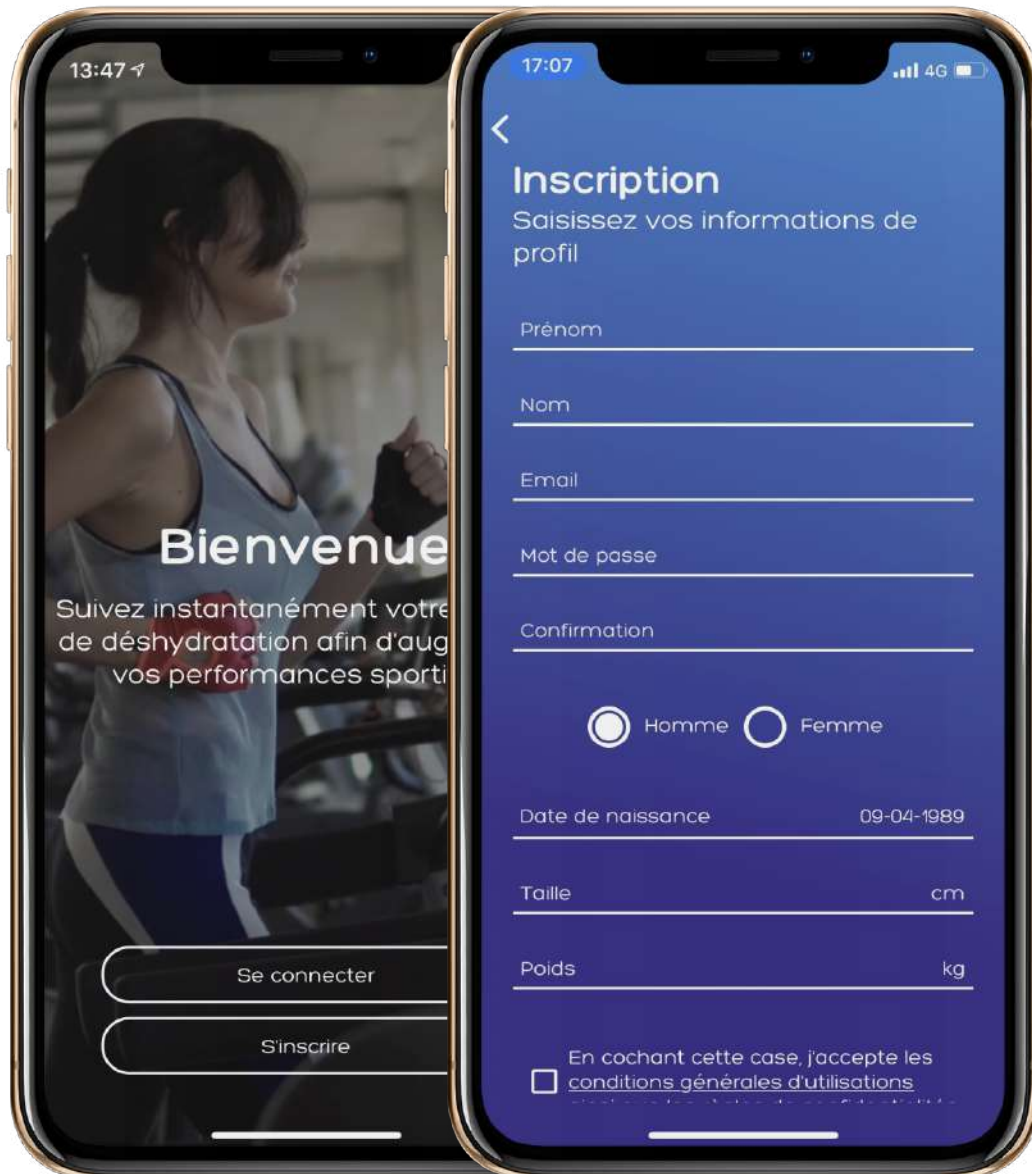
13:47

Bienvenue

Suivez instantanément votre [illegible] de déshydratation afin d'aug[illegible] vos performances sporti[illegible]

Se connecter

S'inscrire

17:07

4G

<

Inscription

Saisissez vos informations de profil

Prénom

Nom

Email

Mot de passe

Confirmation

Homme Femme

Date de naissance 09-04-1989

Taille cm

Poids kg

En cochant cette case, j'accepte les conditions générales d'utilisations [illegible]